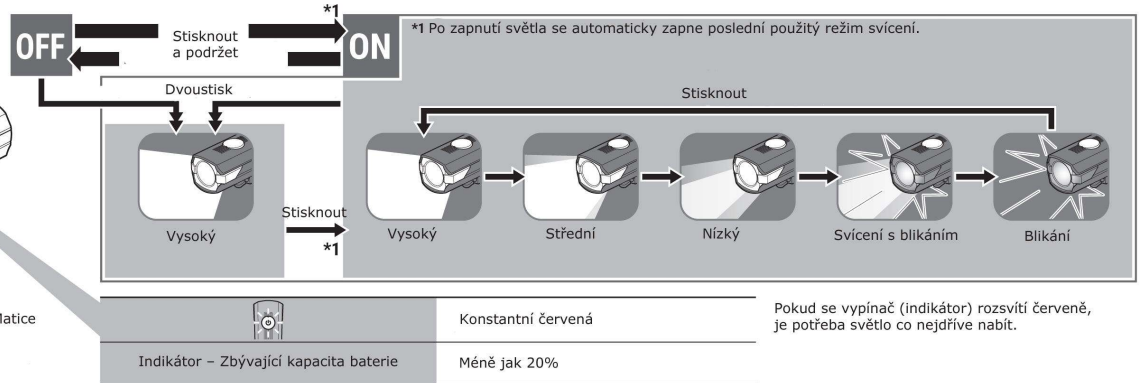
OFF

Stisknout a podržet

*1

ON

*1 Po zapnutí světla se automaticky zapne poslední použitý režim svícení.

Dvoustisk

Stisknout

Vysoký

Stisknout

*1

Vysoký

Střední

Nízký

Svícení s blikáním

Blikání

latice

| | Konstantní červená |
|---|---|
| Indikátor – Zbývající kapacita baterie | Méně jak 20% |

Pokud se vypínač (indikátor) rozsvítí červeně, je potřeba světlo co nejdříve nabít.